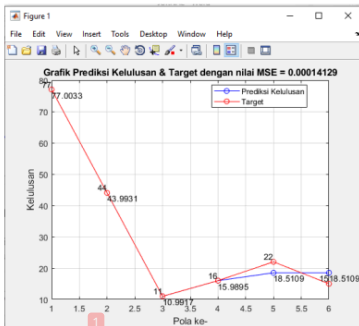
Figure 1

File Edit View Insert Tools Desktop Window Help

Grafik Prediksi Kelulusan & Target dengan nilai MSE = 0.00014129

Prediksi Kelulusan
Target

80
70
60
50
40
30
20
10

Kelulusan

1 1.5 2 2.5 3 3.5 4 4.5 5 5.5 6

Pola ke-

77.0033
44
43.9931
11
10.9917
16
15.9895
22
18.5109
15
18.5109
1